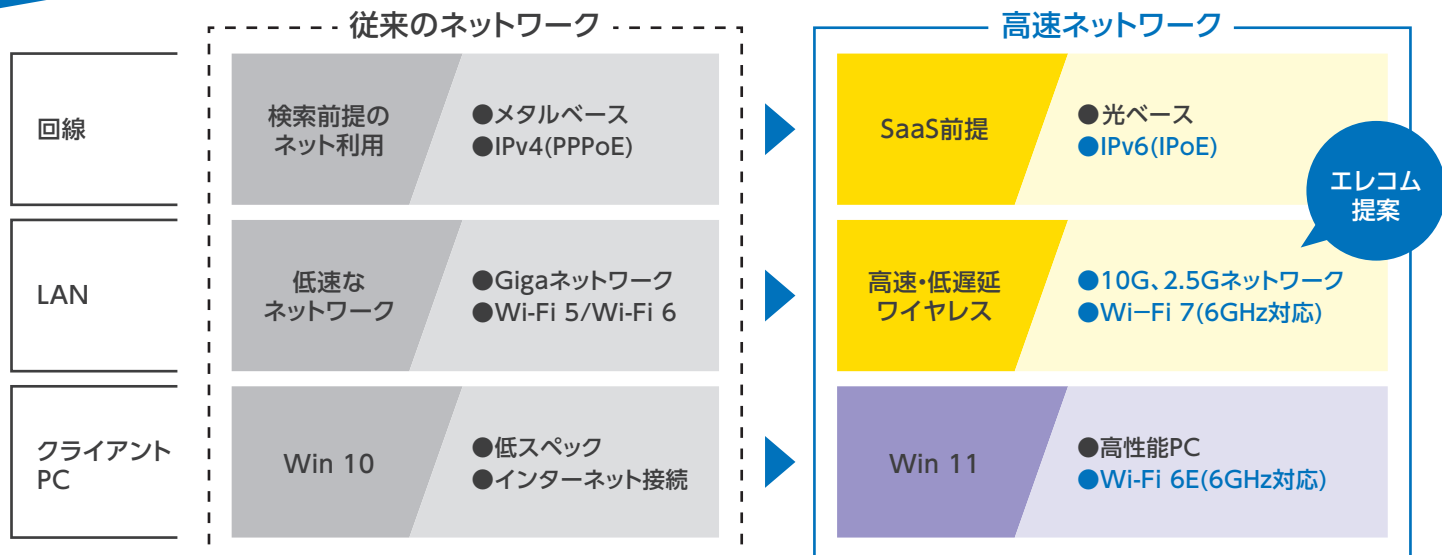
従来のネットワーク

高速ネットワーク

回線

検索前提のネット利用

●メタルベース
●IPv4(PPPoE)

SaaS前提

●光ベース
●IPv6(IPoE)

エレコム提案

LAN

低速なネットワーク

●Gigaネットワーク
●Wi-Fi 5/Wi-Fi 6

高速・低遅延ワイヤレス

●10G、2.5Gネットワーク
●Wi-Fi 7(6GHz対応)

クライアントPC

Win 10

●低スペック
●インターネット接続

Win 11

●高性能PC
●Wi-Fi 6E(6GHz対応)